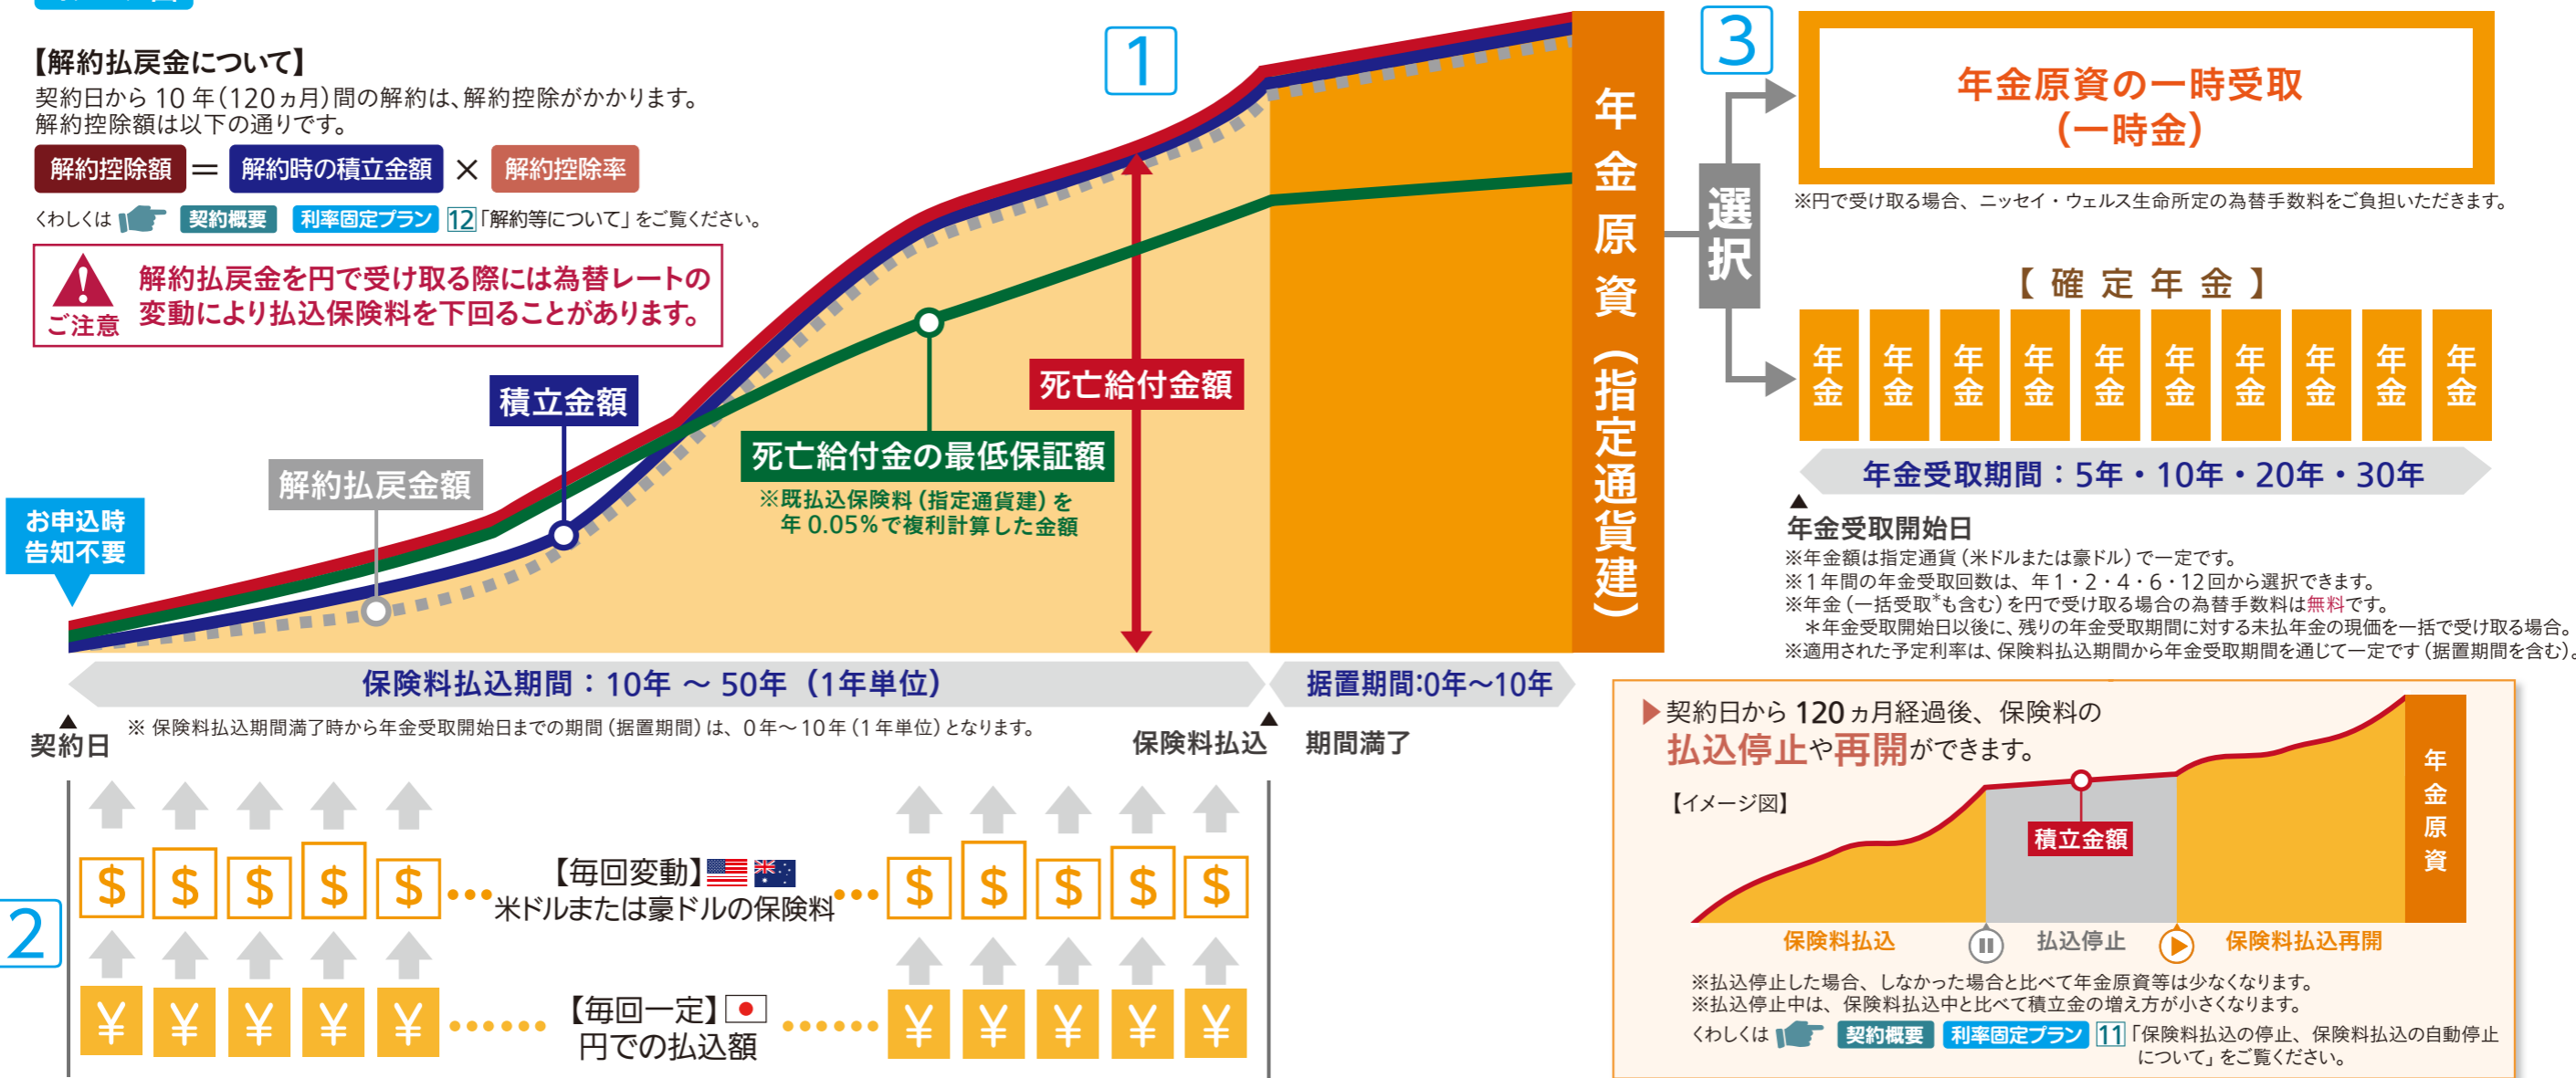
【解約払戻金について】
契約日から10年(120ヵ月)間の解約は、解約控除がかかります。
解約控除額は以下の通りです。

解約控除額 ＝ 解約時の積立金額 × 解約控除率

くわしくは 契約概要 利率固定プラン 12「解約等について」をご覧ください。

ご注意 解約払戻金を円で受け取る際には為替レートの変動により払込保険料を下回ることがあります。

1

積立金額

解約払戻金額

死亡給付金額

死亡給付金の最低保証額
※既払込保険料(指定通貨建)を年0.05%で複利計算した金額

お申込時告知不要

年金原資(指定通貨建)

3

選択

年金原資の一時受取(一時金)

※円で受け取る場合、ニッセイ・ウェルス生命所定の為替手数料をご負担いただきます。

【確定年金】

年金 年金 年金 年金 年金 年金 年金 年金 年金 年金

年金受取期間:5年・10年・20年・30年

年金受取開始日
※年金額は指定通貨(米ドルまたは豪ドル)で一定です。
※1年間の年金受取回数は、年1・2・4・6・12回から選択できます。
※年金(一括受取*も含む)を円で受け取る場合の為替手数料は無料です。
＊年金受取開始日以後に、残りの年金受取期間に対する未払年金の現価を一括で受け取る場合。
※適用された予定利率は、保険料払込期間から年金受取期間を通じて一定です(据置期間を含む)。

保険料払込期間:10年 ～ 50年 (1年単位)

据置期間:0年～10年

契約日

※ 保険料払込期間満了時から年金受取開始日までの期間(据置期間)は、0年～10年(1年単位)となります。

保険料払込期間満了

2

$ $ $ $ $ …【毎回変動】米ドルまたは豪ドルの保険料… $ $ $ $ $

¥ ¥ ¥ ¥ ¥ ……【毎回一定】円での払込額…… ¥ ¥ ¥ ¥ ¥

▶契約日から120ヵ月経過後、保険料の払込停止や再開ができます。

【イメージ図】

積立金額

年金原資

保険料払込 払込停止 保険料払込再開

※払込停止した場合、しなかった場合と比べて年金原資等は少なくなります。
※払込停止中は、保険料払込中と比べて積立金の増え方が小さくなります。
くわしくは 契約概要 利率固定プラン 11「保険料払込の停止、保険料払込の自動停止について」をご覧ください。